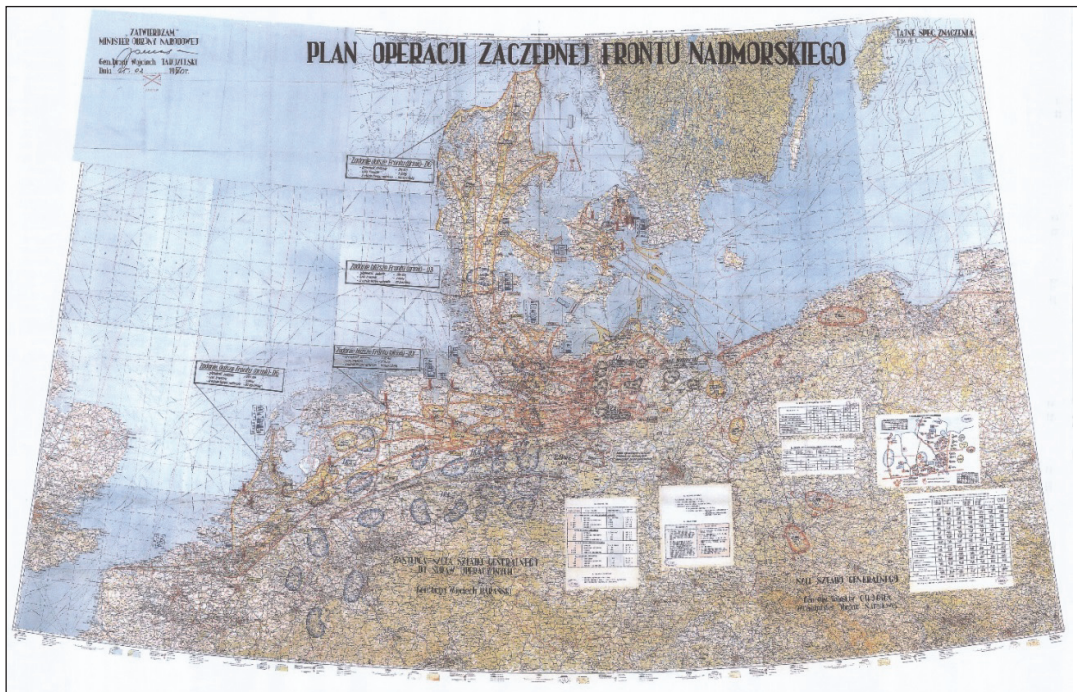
ZATWIERDZAM
MINISTER OBRONY NARODOWEJ
Generał broni Wojciech JARUZELSKI
Dnia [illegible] 1970r.

PLAN OPERACJI ZACZEPNEJ FRONTU NADMORSKIEGO

TAJNE SPEC. ZNACZENIA
Egz. nr 1

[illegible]

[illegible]

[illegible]

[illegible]

ZASTĘPCA SZEFA SZTABU GENERALNEGO DS. SZTABU OPERACYJNEGO
Generał broni Wojciech BARAŃSKI

SZEF SZTABU GENERALNEGO
Generał broni Florian SIWICKI
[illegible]